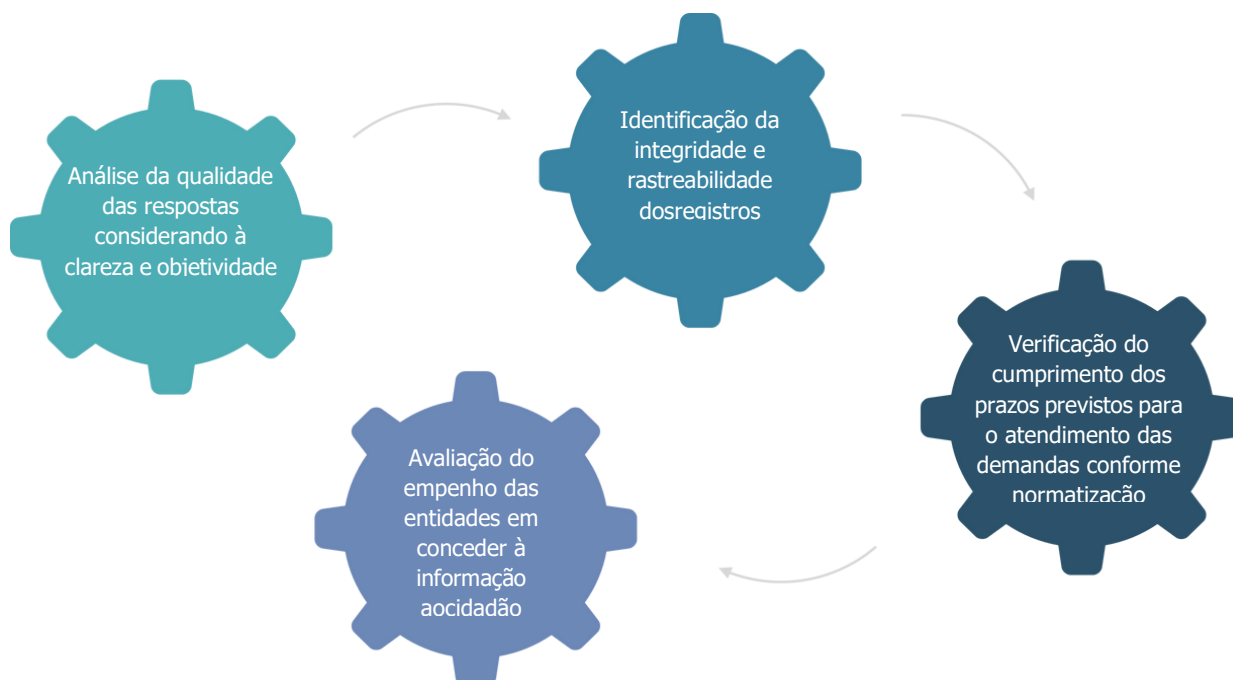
Análise da qualidade das respostas considerando à clareza e objetividade

Identificação da integridade e rastreabilidade dosregistros

Verificação do cumprimento dos prazos previstos para o atendimento das demandas conforme normatização

Avaliação do empenho das entidades em conceder à informação aocidadão